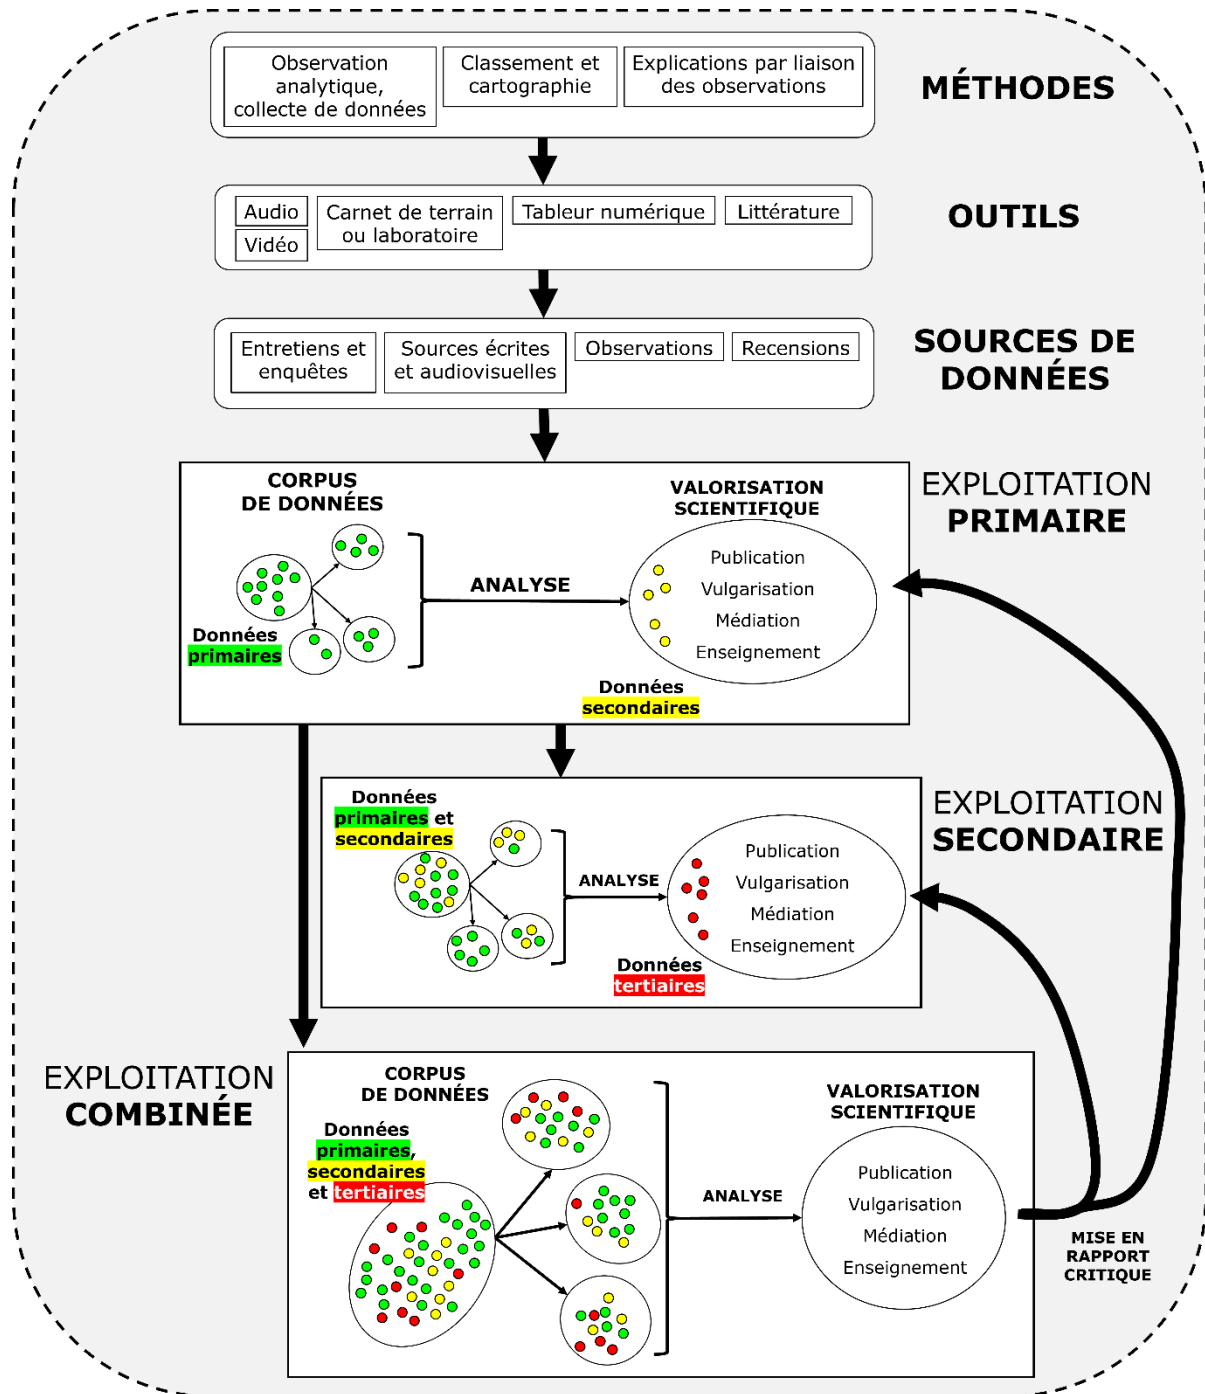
Observation analytique, collecte de données

Classement et cartographie

Explications par liaison des observations

MÉTHODES

Audio

Vidéo

Carnet de terrain ou laboratoire

Tableur numérique

Littérature

OUTILS

Entretiens et enquêtes

Sources écrites et audiovisuelles

Observations

Recensions

SOURCES DE DONNÉES

CORPUS DE DONNÉES

Données primaires

ANALYSE

VALORISATION SCIENTIFIQUE

Publication

Vulgarisation

Médiation

Enseignement

Données secondaires

EXPLOITATION PRIMAIRE

Données primaires et secondaires

ANALYSE

Publication

Vulgarisation

Médiation

Enseignement

Données tertiaires

EXPLOITATION SECONDAIRE

EXPLOITATION COMBINÉE

CORPUS DE DONNÉES

Données primaires, secondaires et tertiaires

ANALYSE

VALORISATION SCIENTIFIQUE

Publication

Vulgarisation

Médiation

Enseignement

MISE EN RAPPORT CRITIQUE